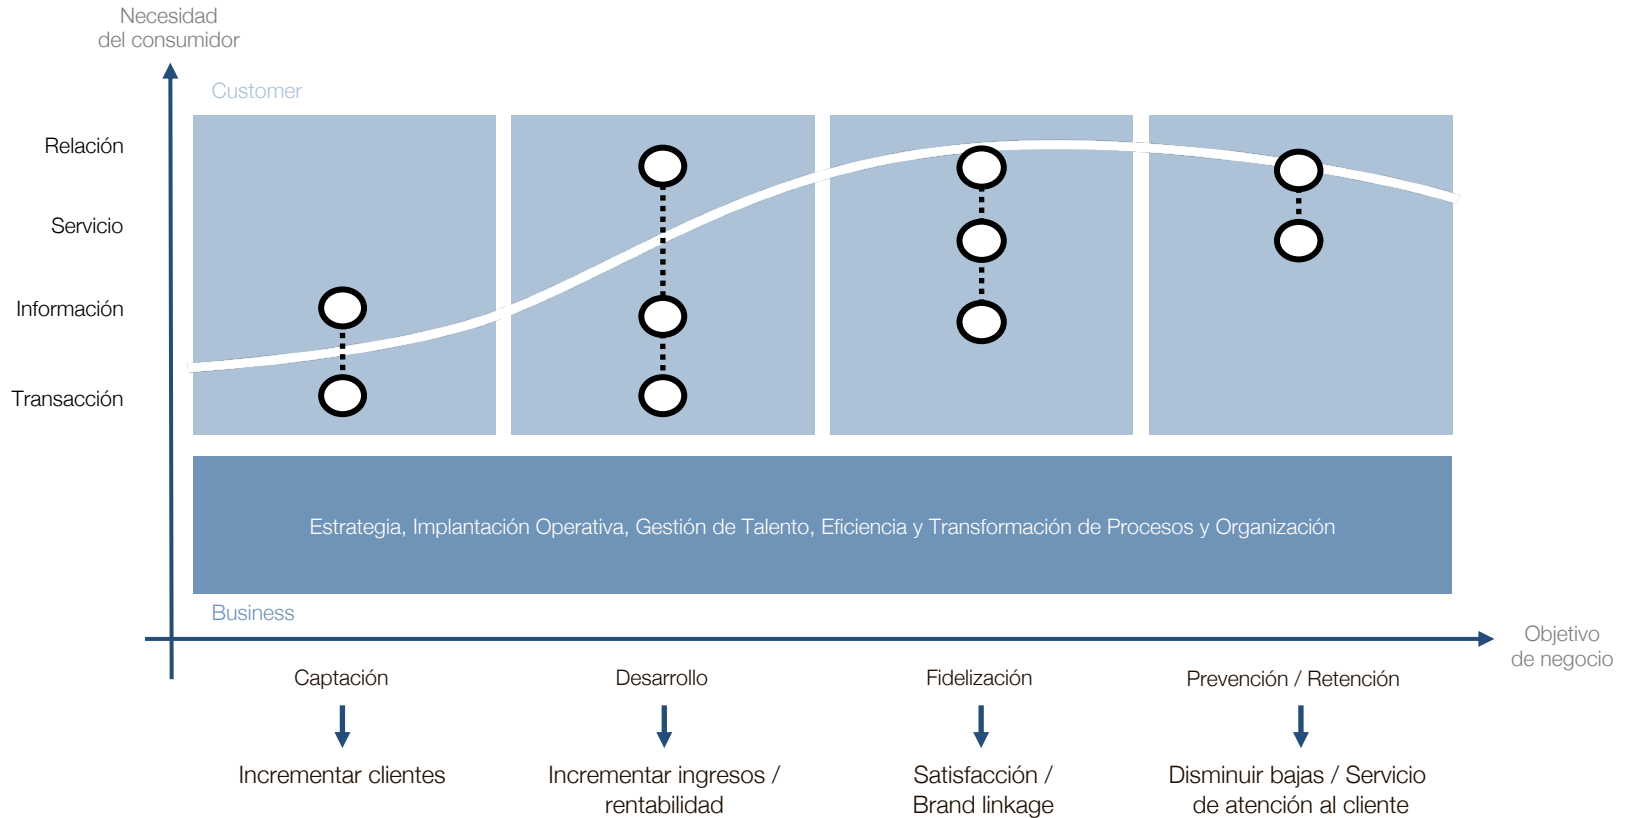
Necesidad del consumidor

Customer

Relación

Servicio

Información

Transacción

Estrategia, Implantación Operativa, Gestión de Talento, Eficiencia y Transformación de Procesos y Organización

Business

Objetivo de negocio

Captación

Incrementar clientes

Desarrollo

Incrementar ingresos / rentabilidad

Fidelización

Satisfacción / Brand linkage

Prevención / Retención

Disminuir bajas / Servicio de atención al cliente